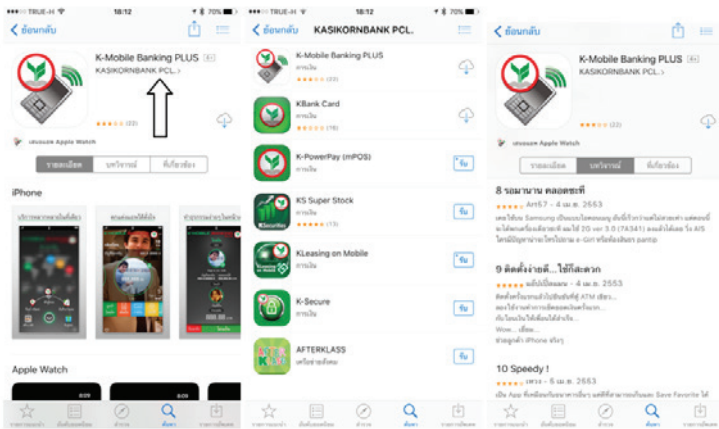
TRUE-H 18:12 70%

< ย้อนกลับ

K-Mobile Banking PLUS 4+

KASIKORNBANK PCL. >

(22)

รองรับ Apple Watch

รายละเอียด | บทวิจารณ์ | ที่เกี่ยวข้อง

iPhone

Apple Watch

TRUE-H 18:12 70%

< ย้อนกลับ KASIKORNBANK PCL.

K-Mobile Banking PLUS
การเงิน
(22)

KBank Card
การเงิน
(16)

K-PowerPay (mPOS)
การเงิน
รับ

KS Super Stock
การเงิน
(13)
รับ

KLeasing on Mobile
การเงิน
รับ

K-Secure
การเงิน
รับ

AFTERKLASS
รับ

18:12 70%

< ย้อนกลับ

K-Mobile Banking PLUS 4+

KASIKORNBANK PCL. >

(22)

รองรับ Apple Watch

รายละเอียด | บทวิจารณ์ | ที่เกี่ยวข้อง

8 รอนานๆ ตลอดเลยที่

Art67 – 4 เม.ย. 2553

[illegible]

9 ดีดตั้งง่ายดี...ใช้ก็สะดวก

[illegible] – 4 เม.ย. 2553

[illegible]

10 Speedy !

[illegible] – 5 เม.ย. 2553

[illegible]